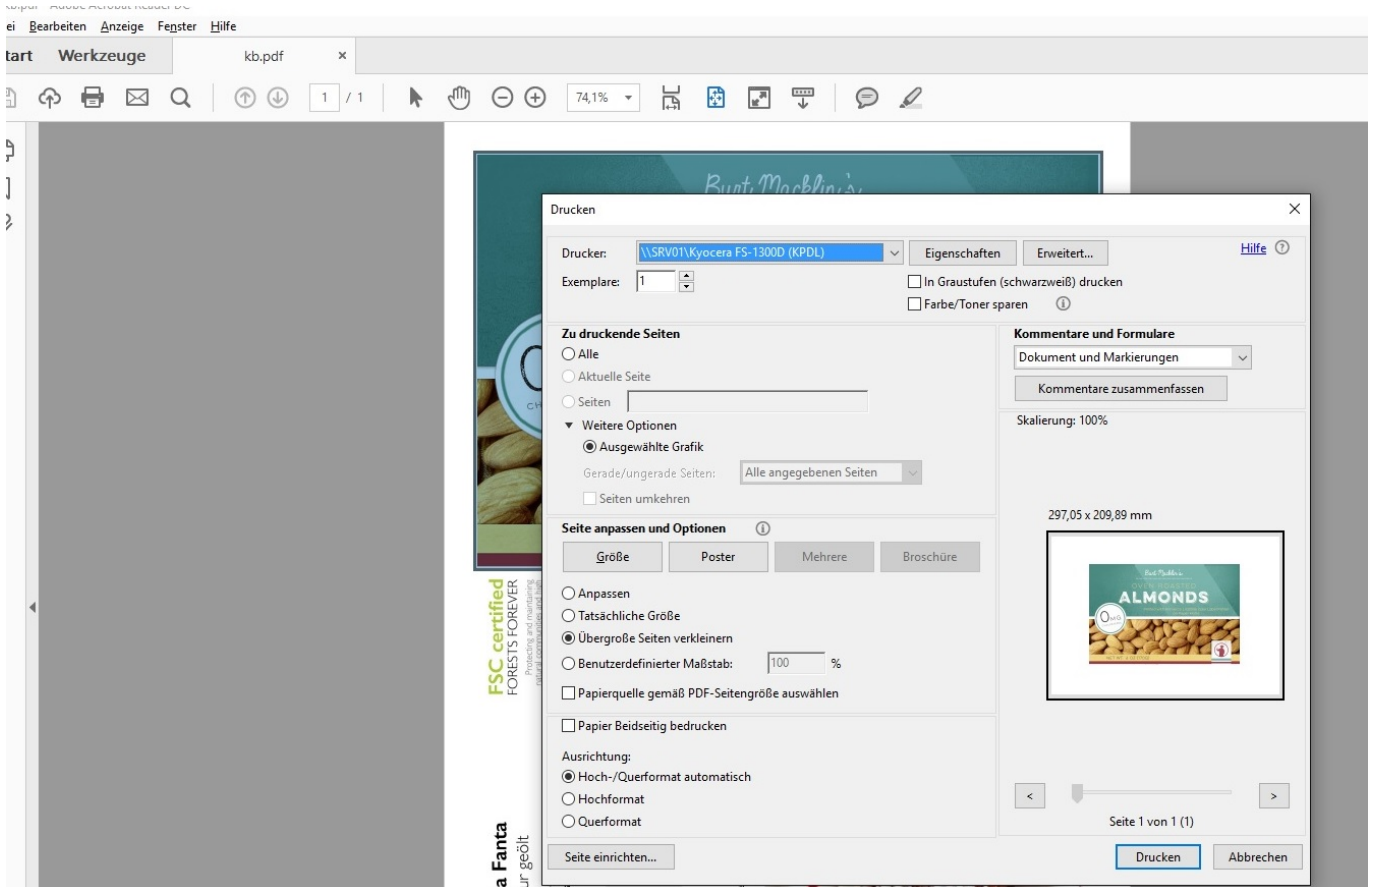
ei Bearbeiten Anzeige Fenster Hilfe

tart Werkzeuge kb.pdf ×

1 / 1 74,1%

Burt Macklin's

Drucken ×

Drucker: \\SRV01\Kyocera FS-1300D (KPDL) Eigenschaften Erweitert... Hilfe

Exemplare: 1

In Graustufen (schwarzweiß) drucken

Farbe/Toner sparen

Zu druckende Seiten

Alle

Aktuelle Seite

Seiten

Weitere Optionen

Ausgewählte Grafik

Gerade/ungerade Seiten: Alle angegebenen Seiten

Seiten umkehren

Seite anpassen und Optionen

Größe Poster Mehrere Broschüre

Anpassen

Tatsächliche Größe

Übergroße Seiten verkleinern

Benutzerdefinierter Maßstab: 100 %

Papierquelle gemäß PDF-Seitengröße auswählen

Papier Beidseitig bedrucken

Ausrichtung:

Hoch-/Querformat automatisch

Hochformat

Querformat

Kommentare und Formulare

Dokument und Markierungen

Kommentare zusammenfassen

Skalierung: 100%

297,05 x 209,89 mm

ALMONDS

Seite 1 von 1 (1)

Seite einrichten... Drucken Abbrechen

FSC certified FORESTS FOREVER

a Fanta
ur geölt